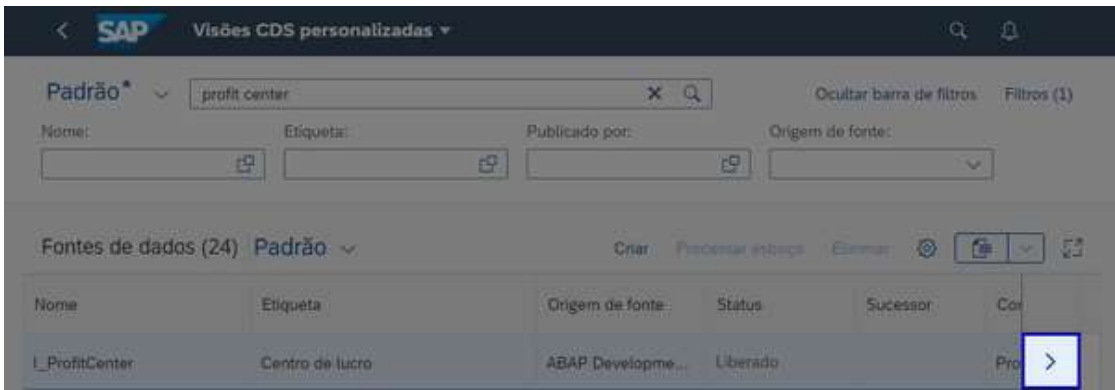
SAP Visões CDS personalizadas

Padrão* profit center

Ocultar barra de filtros Filtros (1)

Nome: Etiqueta: Publicado por: Origem de fonte:

Fontes de dados (24) Padrão

Criar Processar esboço Eliminar

| Nome | Etiqueta | Origem de fonte | Status | Sucessor | Co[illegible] |
|---|---|---|---|---|---|
| I_ProfitCenter | Centro de lucro | ABAP Developme... | Liberado | | Pro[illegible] |